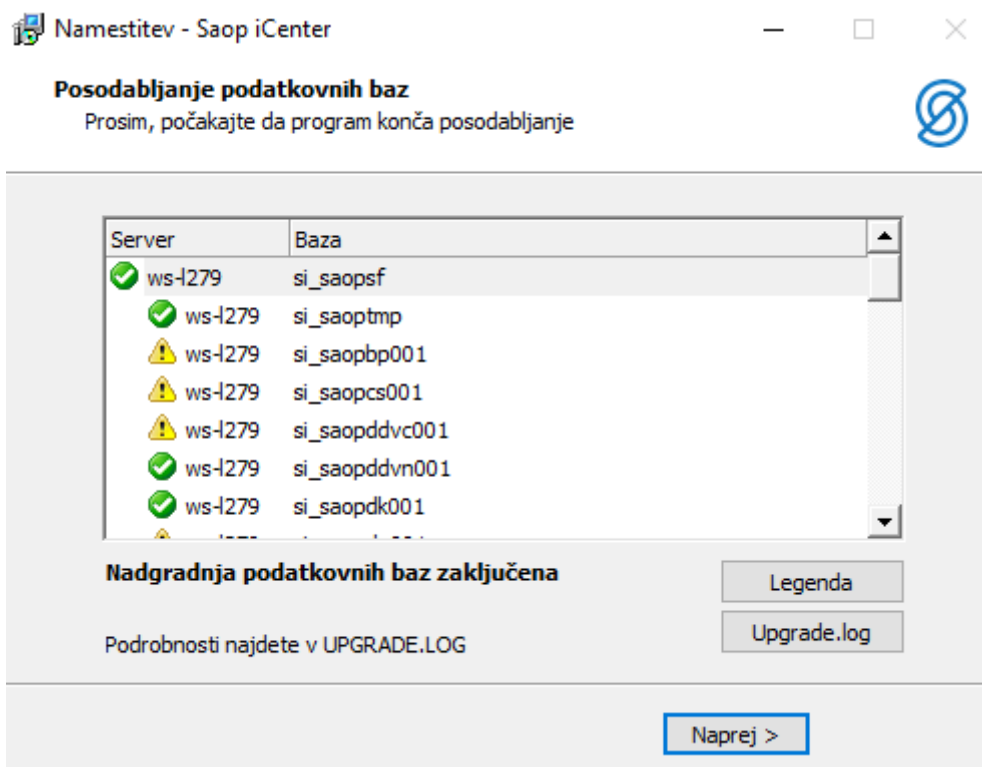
Namestitev - Saop iCenter

Posodabljanje podatkovnih baz
Prosim, počakajte da program konča posodabljanje

| Server | Baza |
|---|---|
| ws-l279 | si_saopsf |
| ws-l279 | si_saoptmp |
| ws-l279 | si_saopbp001 |
| ws-l279 | si_saopcs001 |
| ws-l279 | si_saopddvc001 |
| ws-l279 | si_saopddvn001 |
| ws-l279 | si_saopdk001 |
| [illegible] | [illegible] |

Nadgradnja podatkovnih baz zaključena

Legenda

Podrobnosti najdete v UPGRADE.LOG

Upgrade.log

Naprej >